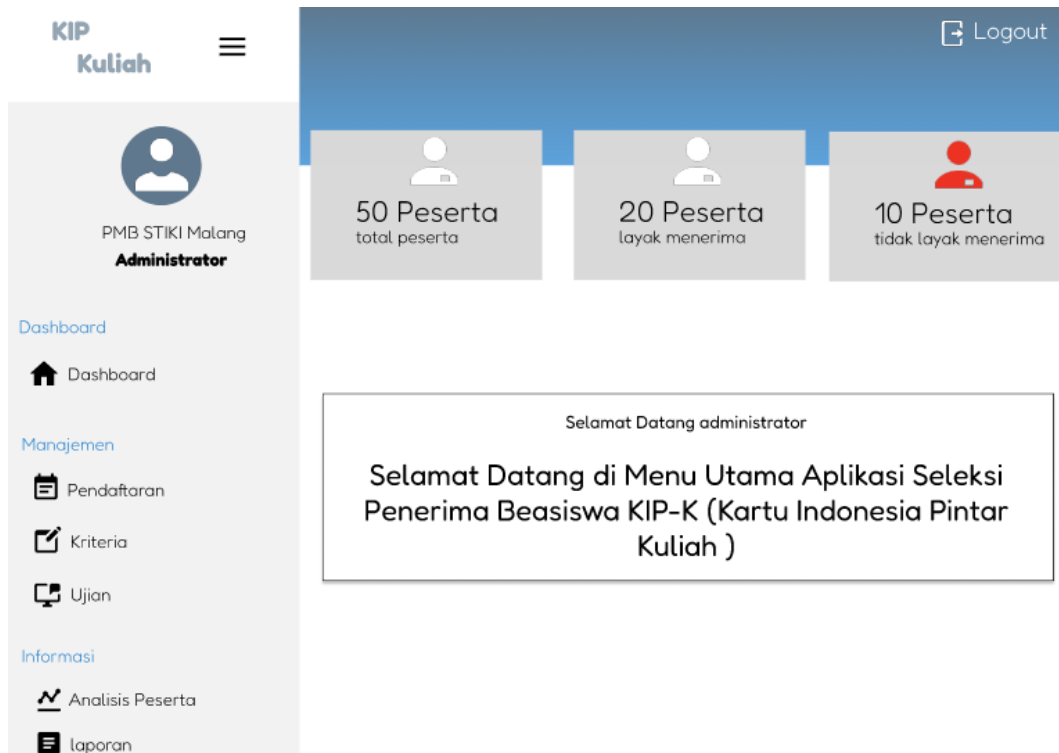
KIP
Kuliah

Logout

PMB STIKI Malang
Administrator

50 Peserta
total peserta

20 Peserta
layak menerima

10 Peserta
tidak layak menerima

Dashboard

Dashboard

Manajemen

Pendaftaran

Kriteria

Ujian

Informasi

Analisis Peserta

laporan

Selamat Datang administrator

Selamat Datang di Menu Utama Aplikasi Seleksi Penerima Beasiswa KIP-K (Kartu Indonesia Pintar Kuliah )